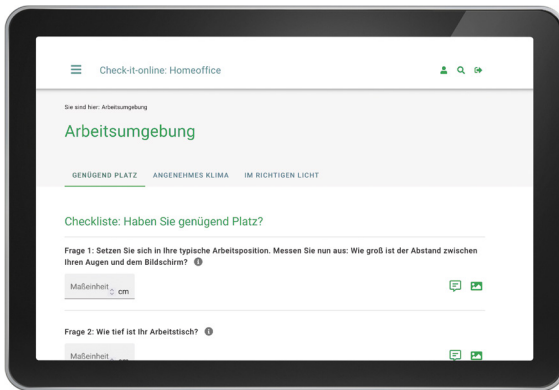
Check-it-online: Homeoffice

Sie sind hier: Arbeitsumgebung

Arbeitsumgebung

GENÜGEND PLATZ ANGENEHMES KLIMA IM RICHTIGEN LICHT

Checkliste: Haben Sie genügend Platz?

Frage 1: Setzen Sie sich in Ihre typische Arbeitsposition. Messen Sie nun aus: Wie groß ist der Abstand zwischen Ihren Augen und dem Bildschirm?

Maßeinheit cm

Frage 2: Wie tief ist Ihr Arbeitstisch?

Maßeinheit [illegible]